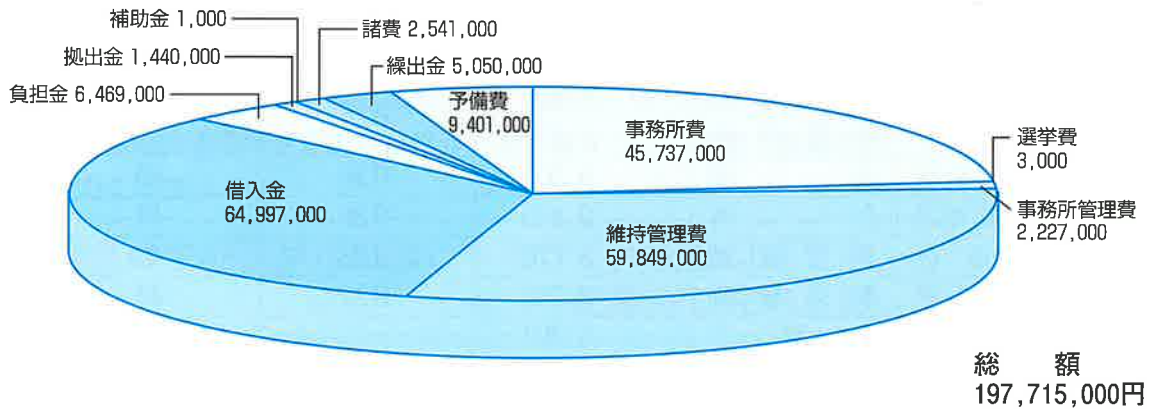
補助金 1,000
諸費 2,541,000
拠出金 1,440,000
繰出金 5,050,000
負担金 6,469,000
予備費
9,401,000
事務所費
45,737,000
選挙費
3,000
借入金
64,997,000
事務所管理費
2,227,000
維持管理費
59,849,000
総　額
197,715,000円